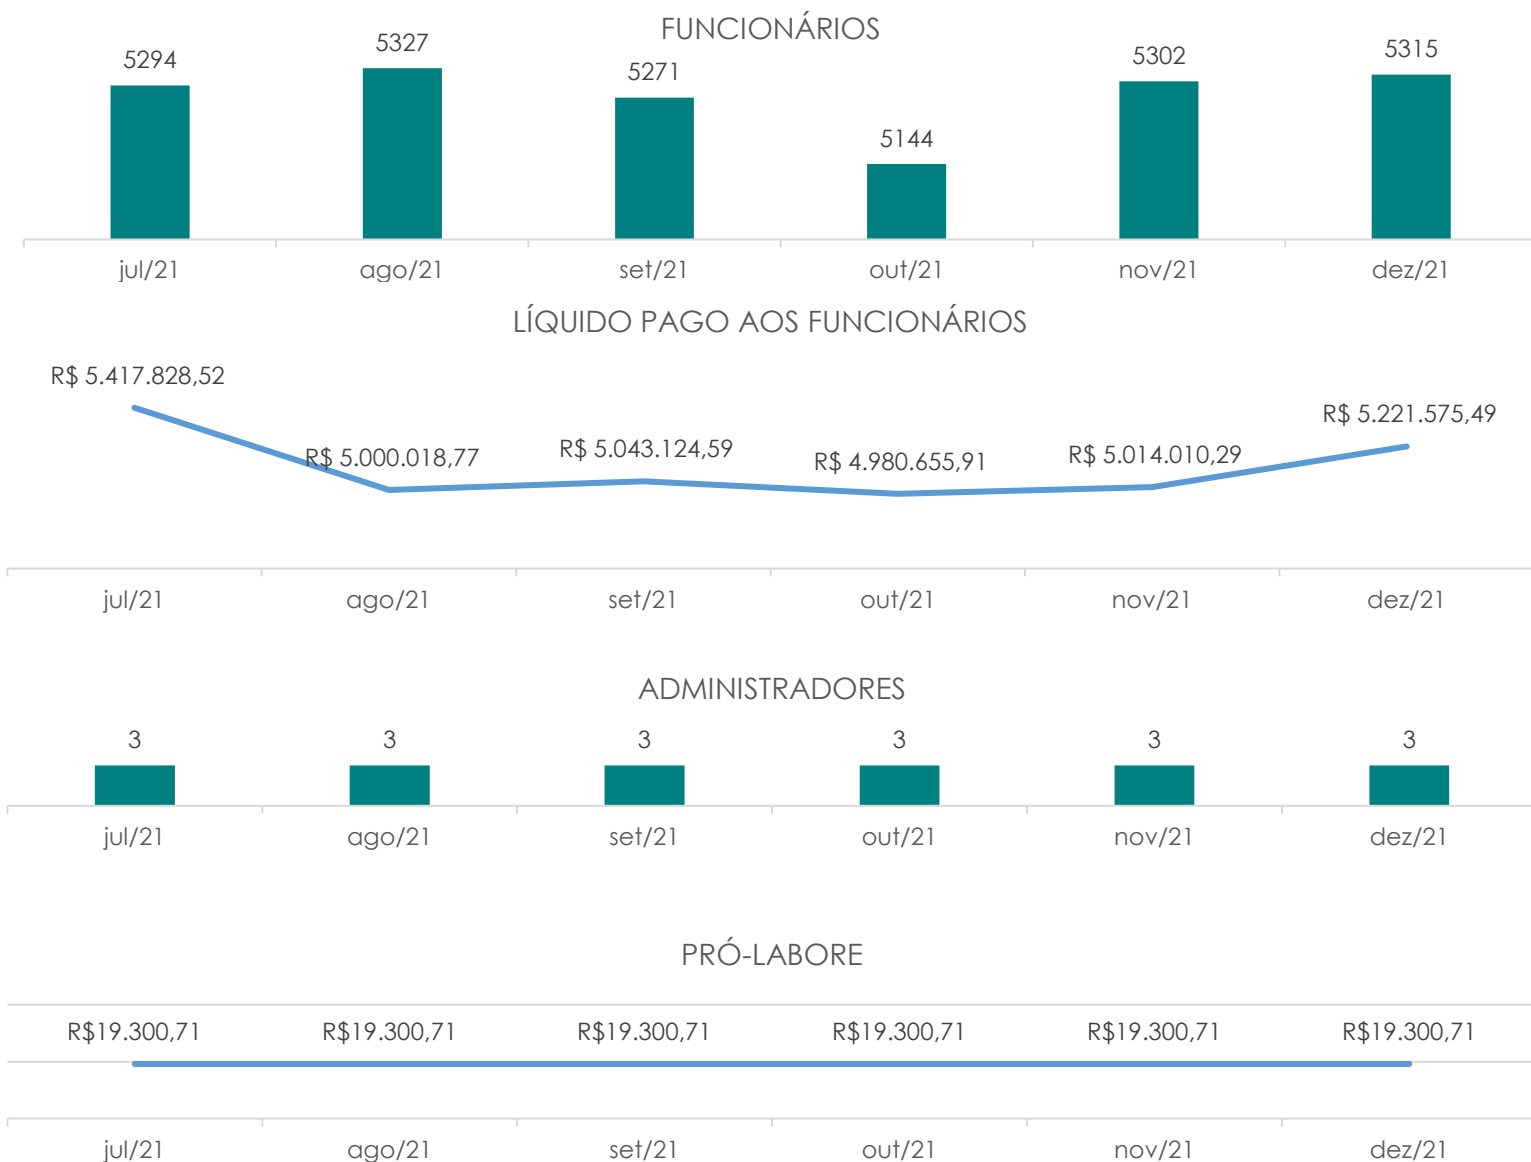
FUNCIONÁRIOS

5294
5327
5271
5144
5302
5315

jul/21 ago/21 set/21 out/21 nov/21 dez/21

LÍQUIDO PAGO AOS FUNCIONÁRIOS

R$ 5.417.828,52
R$ 5.000.018,77
R$ 5.043.124,59
R$ 4.980.655,91
R$ 5.014.010,29
R$ 5.221.575,49

jul/21 ago/21 set/21 out/21 nov/21 dez/21

ADMINISTRADORES

3 3 3 3 3 3

jul/21 ago/21 set/21 out/21 nov/21 dez/21

PRÓ-LABORE

R$19.300,71 R$19.300,71 R$19.300,71 R$19.300,71 R$19.300,71 R$19.300,71

jul/21 ago/21 set/21 out/21 nov/21 dez/21